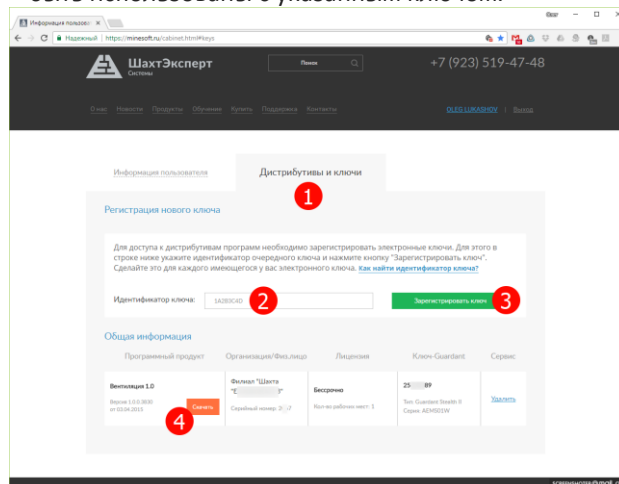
Информация пользоват ×

Надежный | https://minesoft.ru/cabinet.html#keys

ШахтЭксперт
Системы

Поиск

+7 (923) 519-47-48

О нас Новости Продукты Обучение Купить Поддержка Контакты

OLEG LUKASHOV | Выход

Информация пользователя

Дистрибутивы и ключи

1

Регистрация нового ключа

Для доступа к дистрибутивам программ необходимо зарегистрировать электронные ключи. Для этого в строке ниже укажите идентификатор очередного ключа и нажмите кнопку "Зарегистрировать ключ". Сделайте это для каждого имеющегося у вас электронного ключа. Как найти идентификатор ключа?

Идентификатор ключа: 1A2B3C4D

2

Зарегистрировать ключ

3

Общая информация

| Программный продукт | Организация/Физ.лицо | Лицензия | Ключ-Guardant | Сервис |
|---|---|---|---|---|
| Вентиляция 1.0 Версия 1.0.0.3830 от 03.04.2015 Скачать | Филиал "Шахта "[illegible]" Серийный номер: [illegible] | Бессрочно Кол-во рабочих мест: 1 | 25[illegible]89 Тип: Guardant Stealth II Серия: AEM501W | Удалить |

4